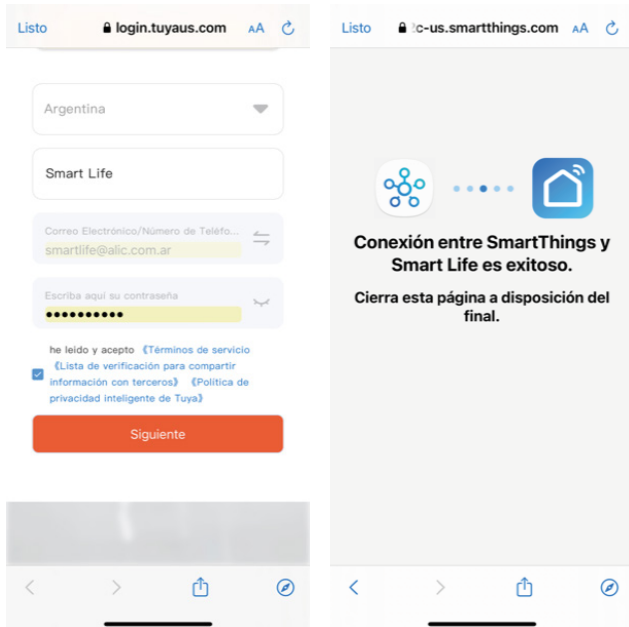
Listo login.tuyaus.com AA

Argentina

Smart Life

Correo Electrónico/Número de Teléfo...

smartlife@alic.com.ar

Escriba aquí su contraseña

••••••••••

he leído y acepto 《Términos de servicio 《Lista de verificación para compartir información con terceros》 《Política de privacidad inteligente de Tuya》

Siguiente

Listo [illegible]c-us.smartthings.com AA

Conexión entre SmartThings y Smart Life es exitoso.

Cierra esta página a disposición del final.